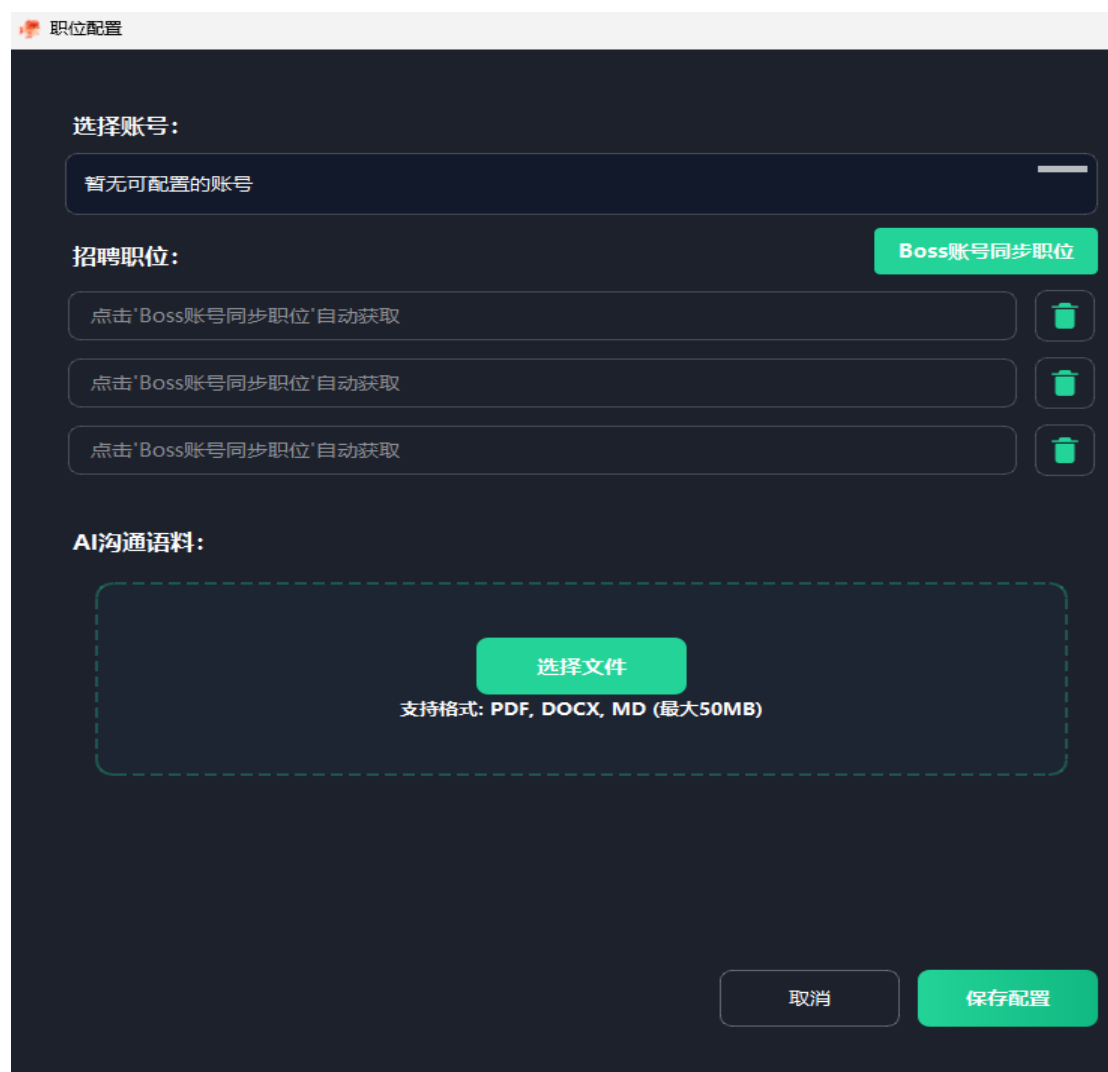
职位配置

选择账号:

暂无可配置的账号

招聘职位:

Boss账号同步职位

点击'Boss账号同步职位'自动获取

点击'Boss账号同步职位'自动获取

点击'Boss账号同步职位'自动获取

AI沟通语料:

选择文件

支持格式: PDF, DOCX, MD (最大50MB)

取消

保存配置